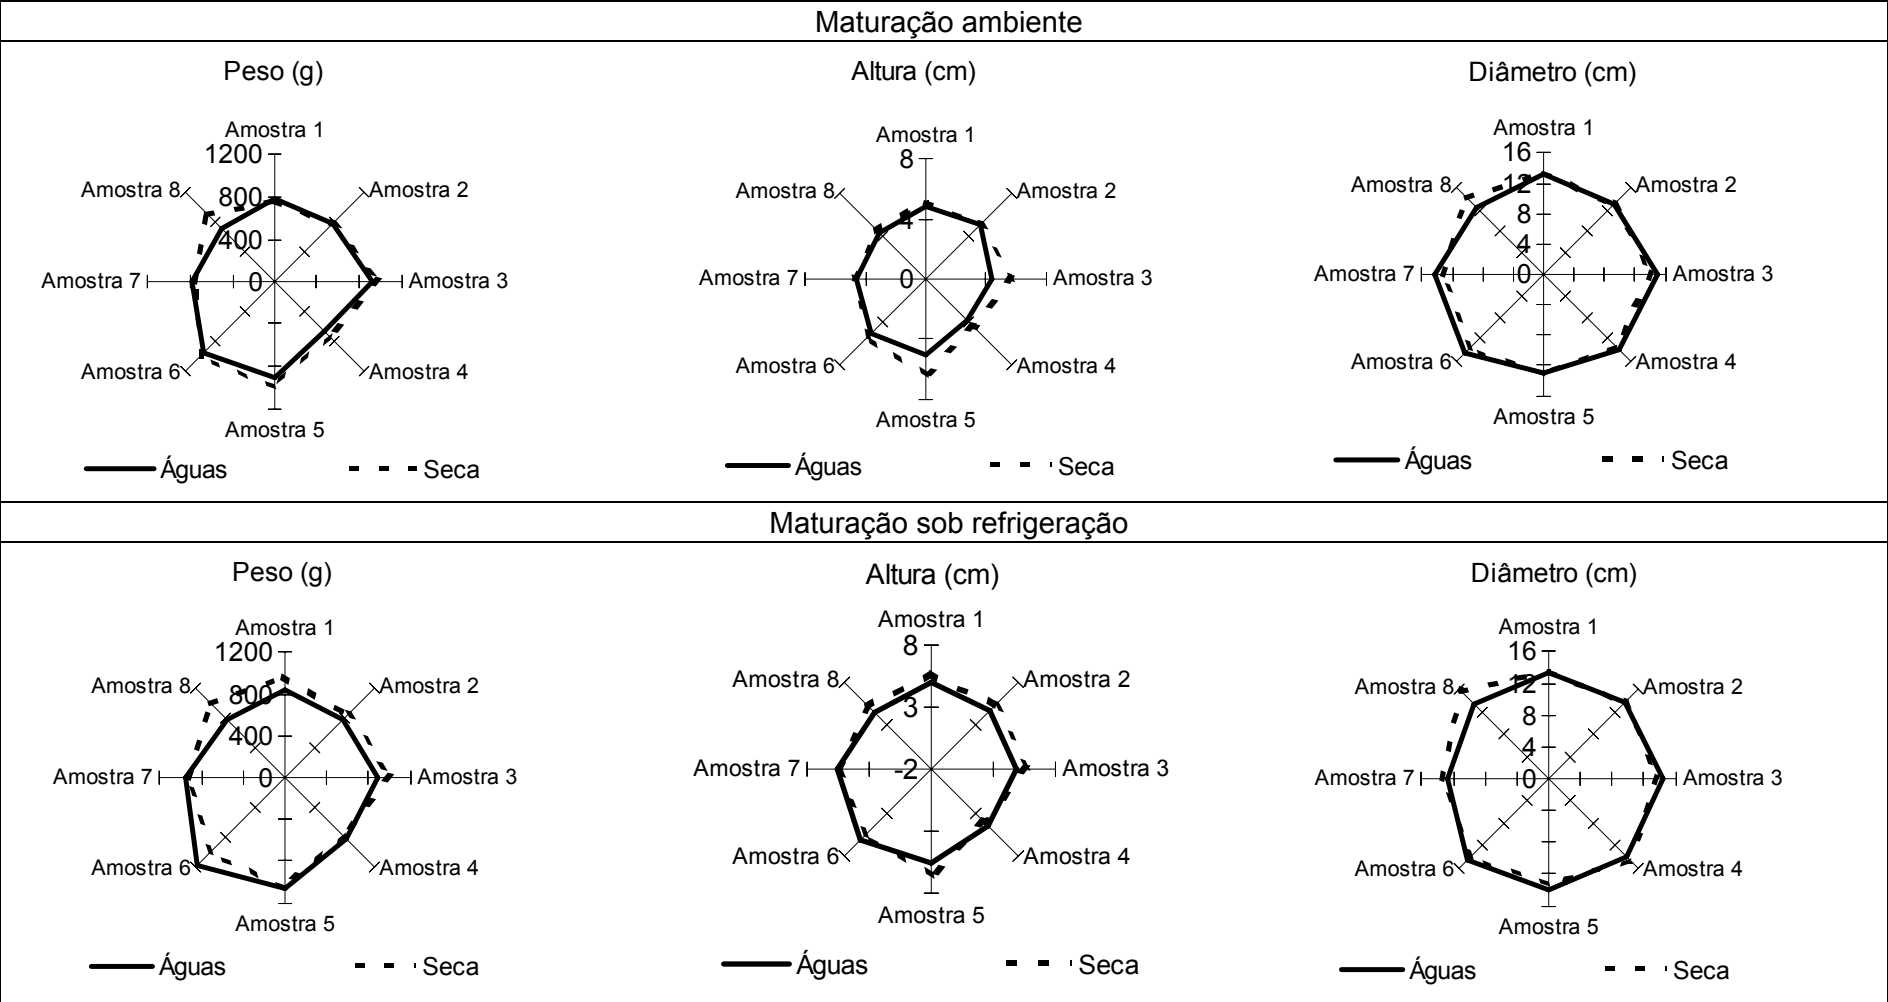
Maturação ambiente

Peso (g)

Amostra 1
1200
800
400
0
Amostra 2
Amostra 3
Amostra 4
Amostra 5
Amostra 6
Amostra 7
Amostra 8

Águas Seca

Altura (cm)

Amostra 1
8
4
0
Amostra 2
Amostra 3
Amostra 4
Amostra 5
Amostra 6
Amostra 7
Amostra 8

Águas Seca

Diâmetro (cm)

Amostra 1
16
12
8
4
0
Amostra 2
Amostra 3
Amostra 4
Amostra 5
Amostra 6
Amostra 7
Amostra 8

Águas Seca

Maturação sob refrigeração

Peso (g)

Amostra 1
1200
800
400
0
Amostra 2
Amostra 3
Amostra 4
Amostra 5
Amostra 6
Amostra 7
Amostra 8

Águas Seca

Altura (cm)

Amostra 1
8
3
-2
Amostra 2
Amostra 3
Amostra 4
Amostra 5
Amostra 6
Amostra 7
Amostra 8

Águas Seca

Diâmetro (cm)

Amostra 1
16
12
8
4
0
Amostra 2
Amostra 3
Amostra 4
Amostra 5
Amostra 6
Amostra 7
Amostra 8

Águas Seca